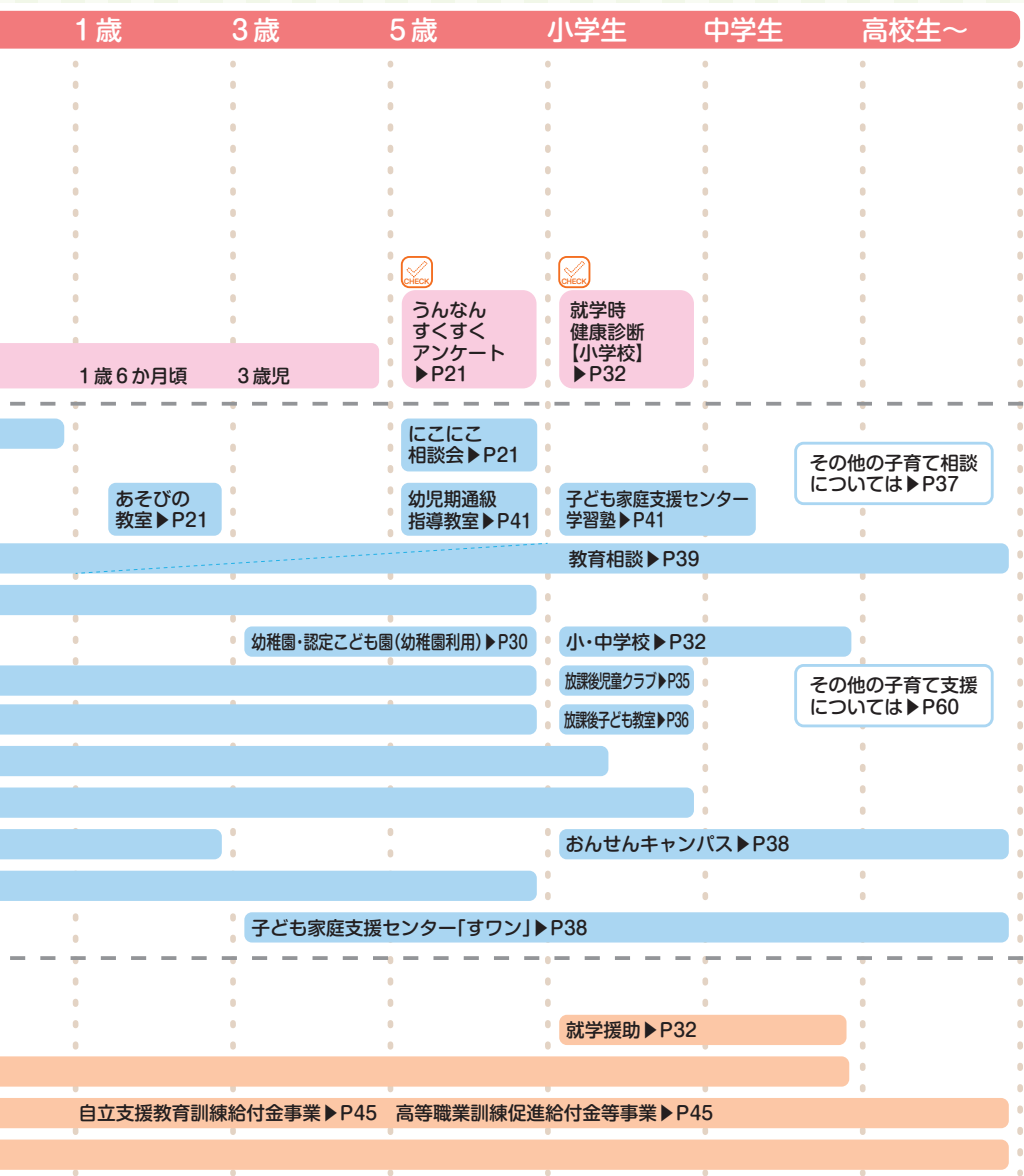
1歳　3歳　5歳　小学生　中学生　高校生～

CHECK
うんなん すくすく アンケート ▶P21

CHECK
就学時 健康診断 【小学校】 ▶P32

1歳6か月頃　3歳児

にこにこ 相談会▶P21

その他の子育て相談については▶P37

あそびの 教室▶P21

幼児期通級 指導教室▶P41

子ども家庭支援センター 学習塾▶P41

教育相談▶P39

幼稚園・認定こども園(幼稚園利用)▶P30

小・中学校▶P32

放課後児童クラブ▶P35

その他の子育て支援については▶P60

放課後子ども教室▶P36

おんせんキャンパス▶P38

子ども家庭支援センター「すワン」▶P38

就学援助▶P32

自立支援教育訓練給付金事業▶P45　高等職業訓練促進給付金等事業▶P45